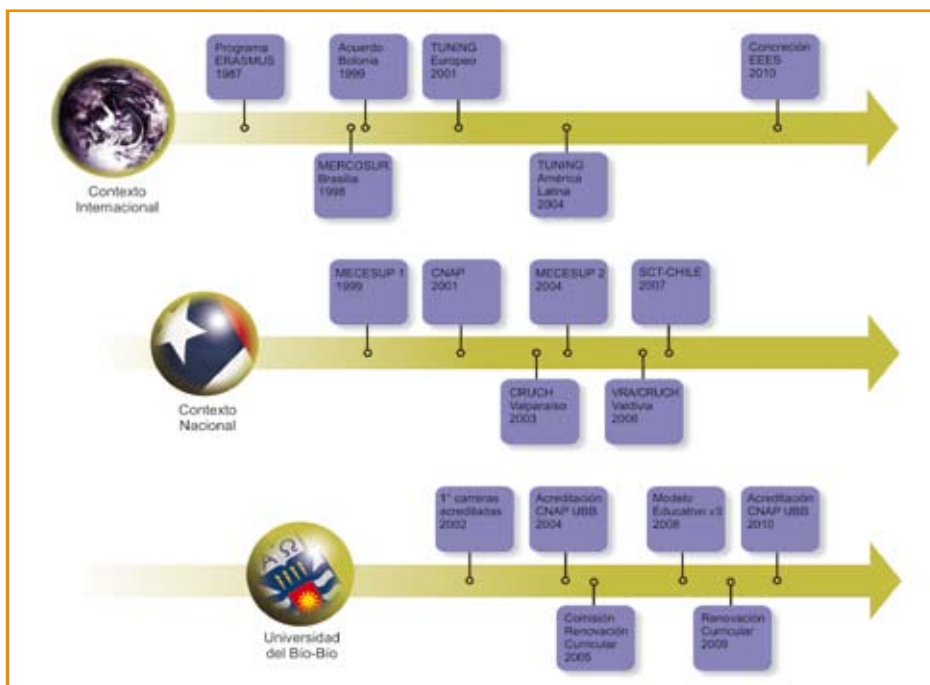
Programa ERASMUS 1987

Acuerdo Bolonia 1999

TUNING Europeo 2001

Concreción EEES 2010

MERCOSUR Brasilia 1998

TUNING América Latina 2004

Contexto Internacional

MECESUP 1 1999

CNAP 2001

MECESUP 2 2004

SCT-CHILE 2007

CRUCH Valparaíso 2003

VRA/CRUCH Valdivia 2006

Contexto Nacional

1° carreras acreditadas 2002

Acreditación CNAP UBB 2004

Modelo Educativo v3 2008

Acreditación CNAP UBB 2010

Comisión Renovación Curricular 2005

Renovación Curricular 2009

Universidad del Bío-Bío